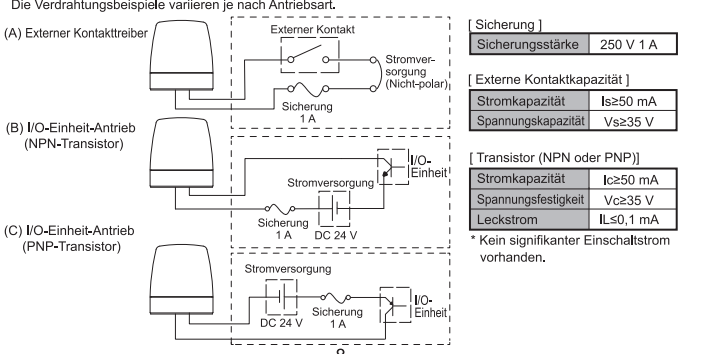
Die Verdrahtungsbeispiele variieren je nach Antriebsart.

(A) Externer Kontakttreiber

Externer Kontakt

Stromversorgung (Nicht-polar)

Sicherung 1 A

(B) I/O-Einheit-Antrieb (NPN-Transistor)

I/O-Einheit

Stromversorgung

Sicherung 1 A

DC 24 V

(C) I/O-Einheit-Antrieb (PNP-Transistor)

Stromversorgung

DC 24 V

Sicherung 1 A

I/O-Einheit

[ Sicherung ]

| Sicherungsstärke | 250 V 1 A |
|---|---|

[ Externe Kontaktkapazität ]

| Stromkapazität | Is≥50 mA |
|---|---|
| Spannungskapazität | Vs≥35 V |

[ Transistor (NPN oder PNP)]

| Stromkapazität | Ic≥50 mA |
|---|---|
| Spannungsfestigkeit | Vc≥35 V |
| Leckstrom | IL≤0,1 mA |

* Kein signifikanter Einschaltstrom vorhanden.

8